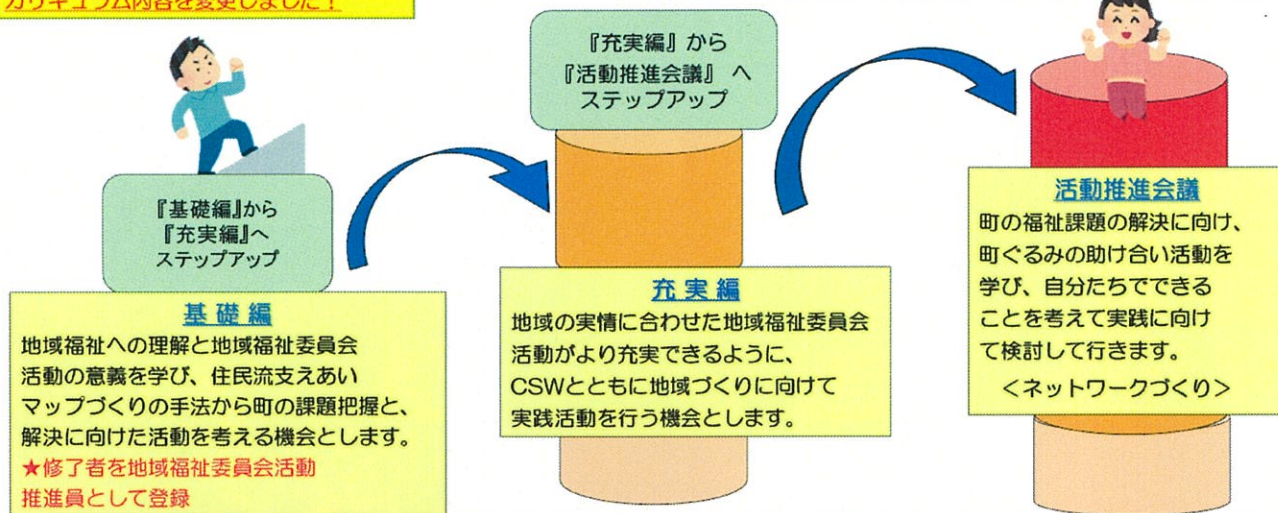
カリキュラム内容を変更しました！

『基礎編』から
『充実編』へ
ステップアップ

基礎編
地域福祉への理解と地域福祉委員会活動の意義を学び、住民流支えあいマップづくりの手法から町の課題把握と、解決に向けた活動を考える機会とします。
★修了者を地域福祉委員会活動推進員として登録

『充実編』から
『活動推進会議』へ
ステップアップ

充実編
地域の実情に合わせた地域福祉委員会活動がより充実できるように、CSWとともに地域づくりに向けて実践活動を行う機会とします。

活動推進会議
町の福祉課題の解決に向け、町ぐるみの助け合い活動を学び、自分たちでできることを考えて実践に向けて検討して行きます。
＜ネットワークづくり＞